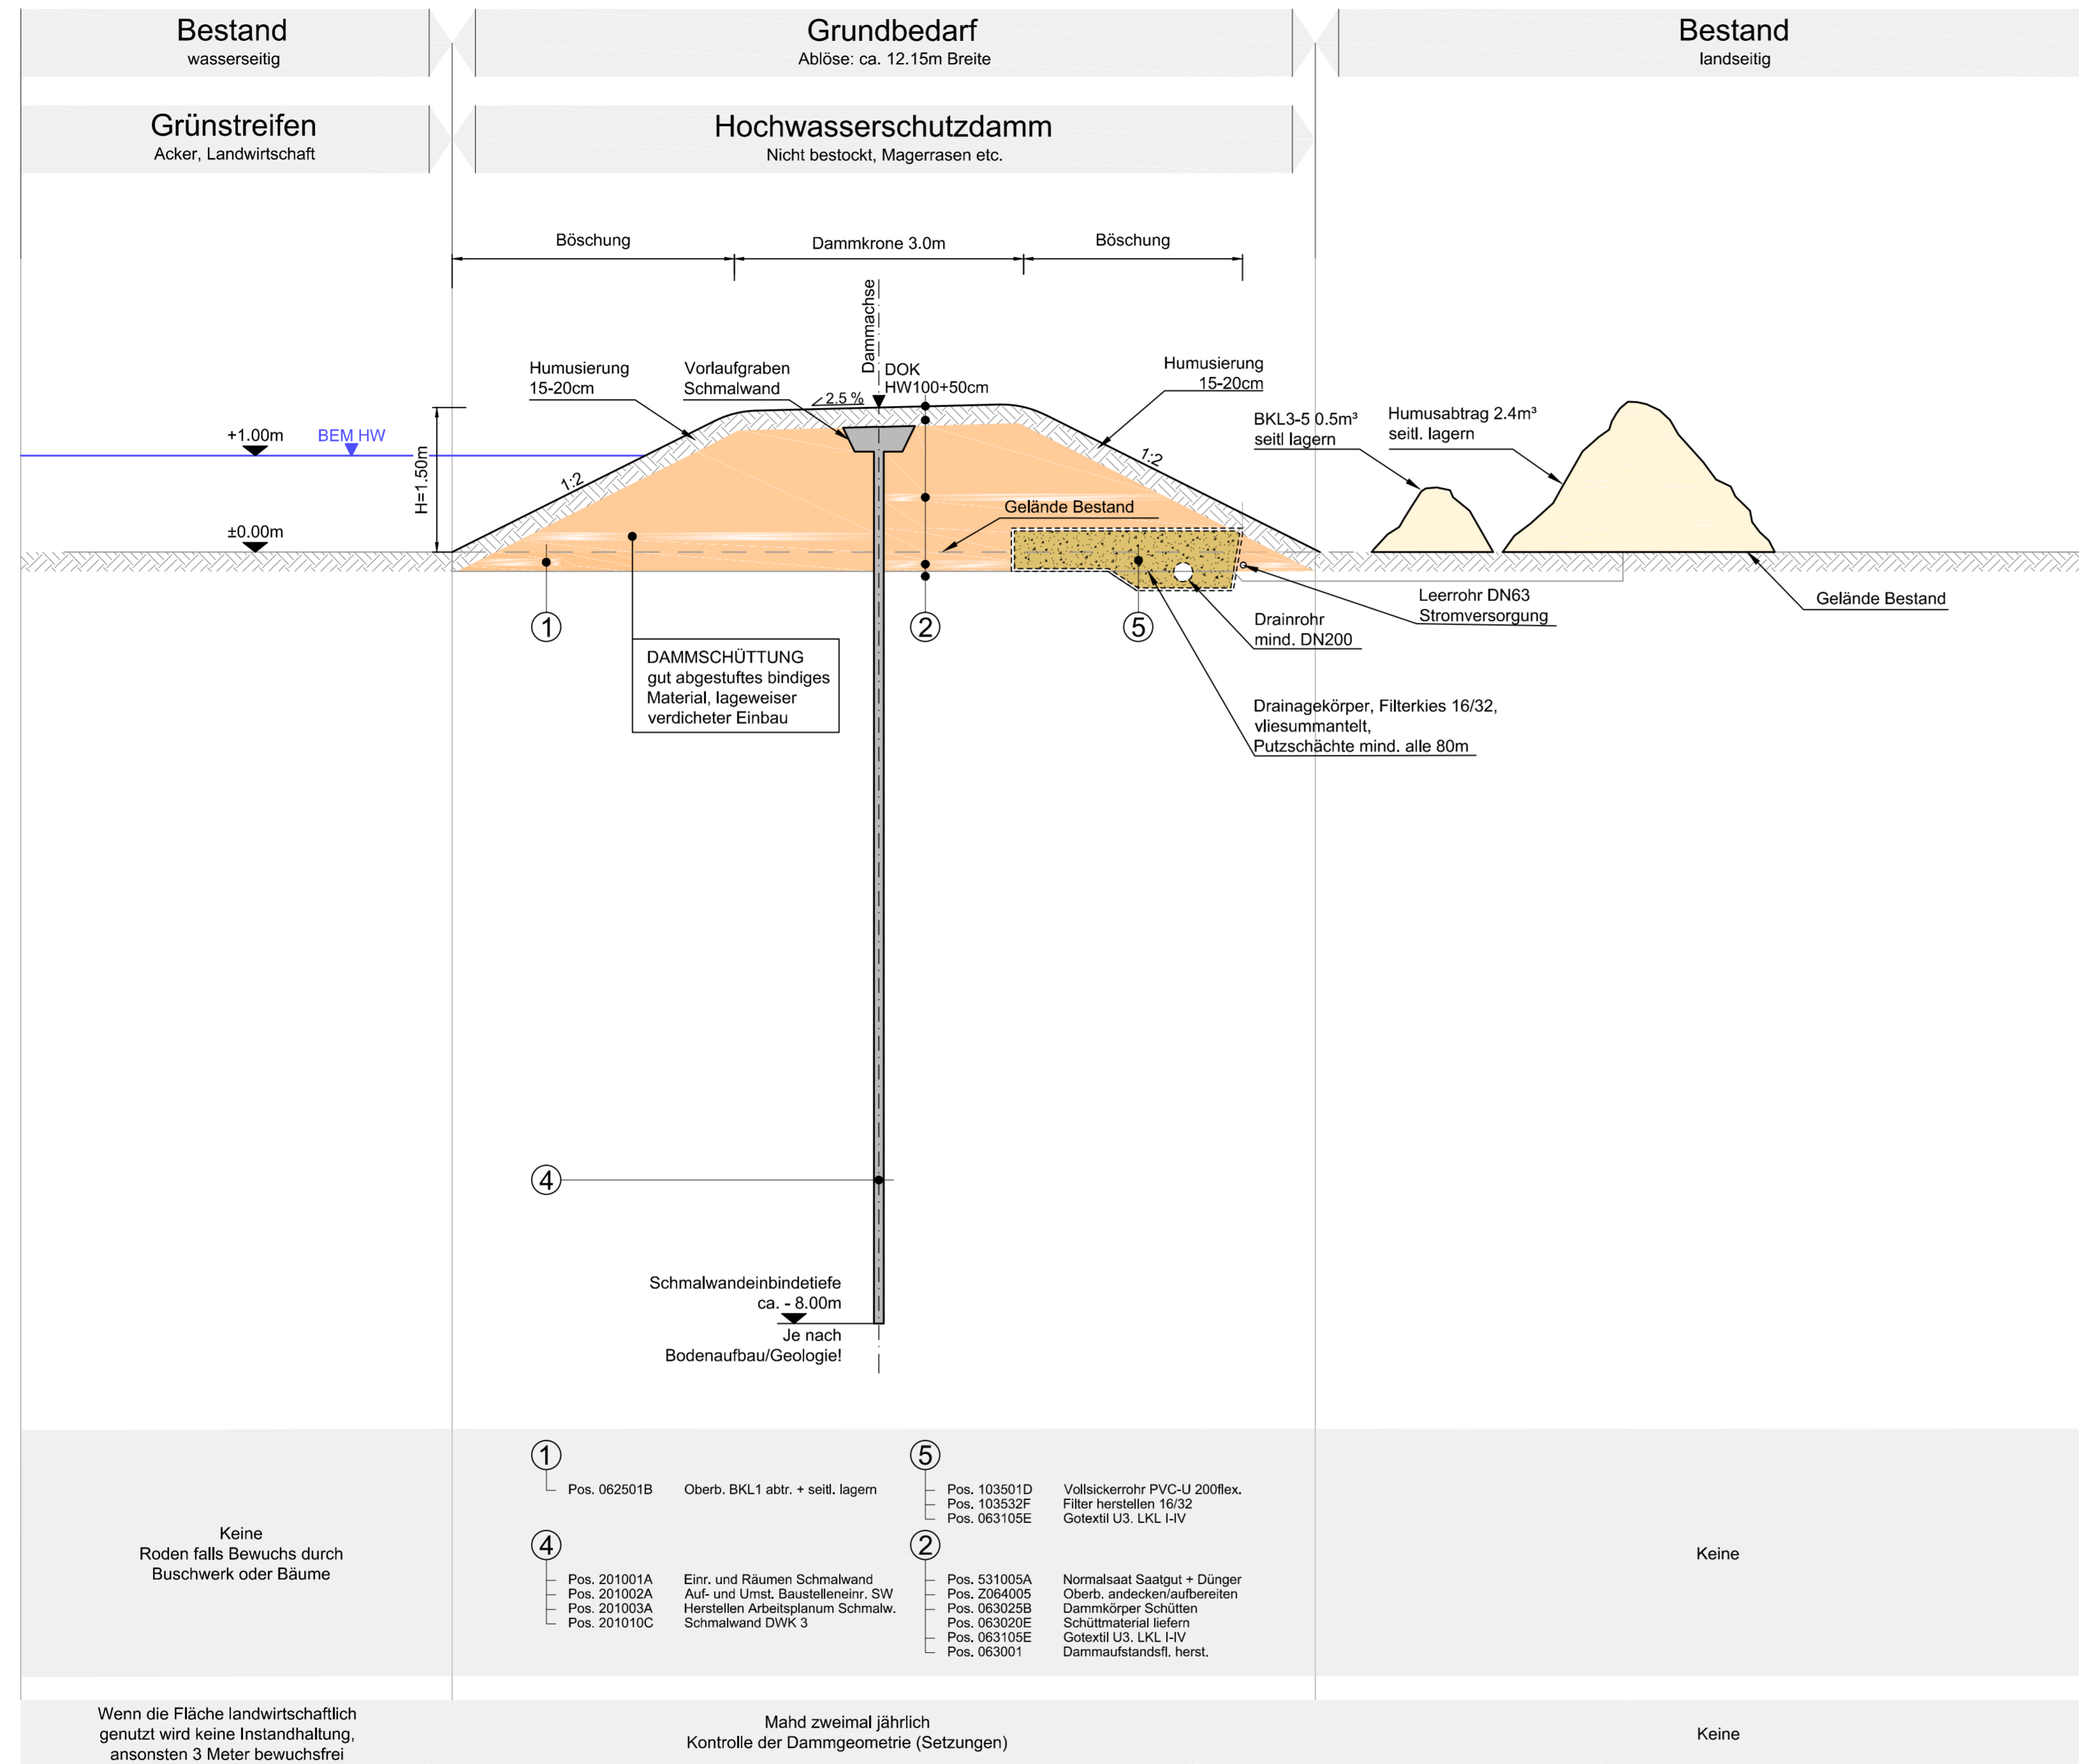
Bestand
wasserseitig

Grundbedarf
Ablöse: ca. 12.15m Breite

Bestand
landseitig

Grünstreifen
Acker, Landwirtschaft

Hochwasserschutzdamm
Nicht bestockt, Magerrasen etc.

Böschung
Dammkrone 3.0m
Böschung

Dammachse

Humusierung
15-20cm

Vorlaufgraben
Schmalwand

DOK
HW100+50cm

2.5 %

Humusierung
15-20cm

BKL3-5 0.5m³
seitl lagern

Humusabtrag 2.4m³
seitl. lagern

+1.00m
BEM HW

H=1.50m

1:2
1:2

Gelände Bestand

±0.00m

① ② ⑤

Leerrohr DN63
Stromversorgung

Gelände Bestand

Drainrohr
mind. DN200

DAMMSCHÜTTUNG
gut abgestuftes bindiges Material, lageweiser verdichteter Einbau

Drainagekörper, Filterkies 16/32,
vliesummantelt,
Putzschächte mind. alle 80m

④

Schmalwandeinbindetiefe
ca. - 8.00m

Je nach
Bodenaufbau/Geologie!

①
Pos. 062501B Oberb. BKL1 abtr. + seitl. lagern

④
Pos. 201001A Einr. und Räumen Schmalwand
Pos. 201002A Auf- und Umst. Baustelleneinr. SW
Pos. 201003A Herstellen Arbeitsplanum Schmalw.
Pos. 201010C Schmalwand DWK 3

⑤
Pos. 103501D Vollsickerrohr PVC-U 200flex.
Pos. 103532F Filter herstellen 16/32
Pos. 063105E Gotextil U3. LKL I-IV

②
Pos. 531005A Normalsaat Saatgut + Dünger
Pos. Z064005 Oberb. andecken/aufbereiten
Pos. 063025B Dammkörper Schütten
Pos. 063020E Schüttmaterial liefern
Pos. 063105E Gotextil U3. LKL I-IV
Pos. 063001 Dammaufstandsfl. herst.

Keine
Roden falls Bewuchs durch
Buschwerk oder Bäume

Keine

Wenn die Fläche landwirtschaftlich genutzt wird keine Instandhaltung, ansonsten 3 Meter bewuchsfrei

Mahd zweimal jährlich
Kontrolle der Dammgeometrie (Setzungen)

Keine